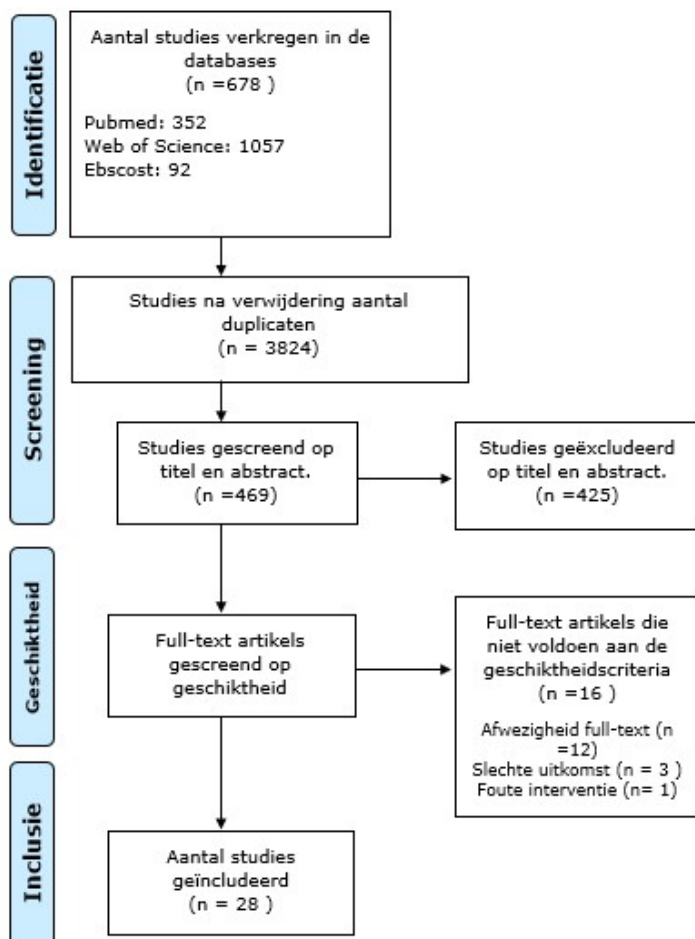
Identificatie

Aantal studies verkregen in de databases
(n =678 )

Pubmed: 352
Web of Science: 1057
Ebscost: 92

Screening

Studies na verwijdering aantal duplicaten
(n = 3824)

Studies gescreend op titel en abstract.
(n =469)

Studies geëxcludeerd op titel en abstract.
(n =425)

Geschiktheid

Full-text artikels gescreend op geschiktheid

Full-text artikels die niet voldoen aan de geschiktheidscriteria
(n =16 )

Afwezigheid full-text (n =12)
Slechte uitkomst (n = 3 )
Foute interventie (n= 1)

Inclusie

Aantal studies geïncludeerd
(n = 28 )